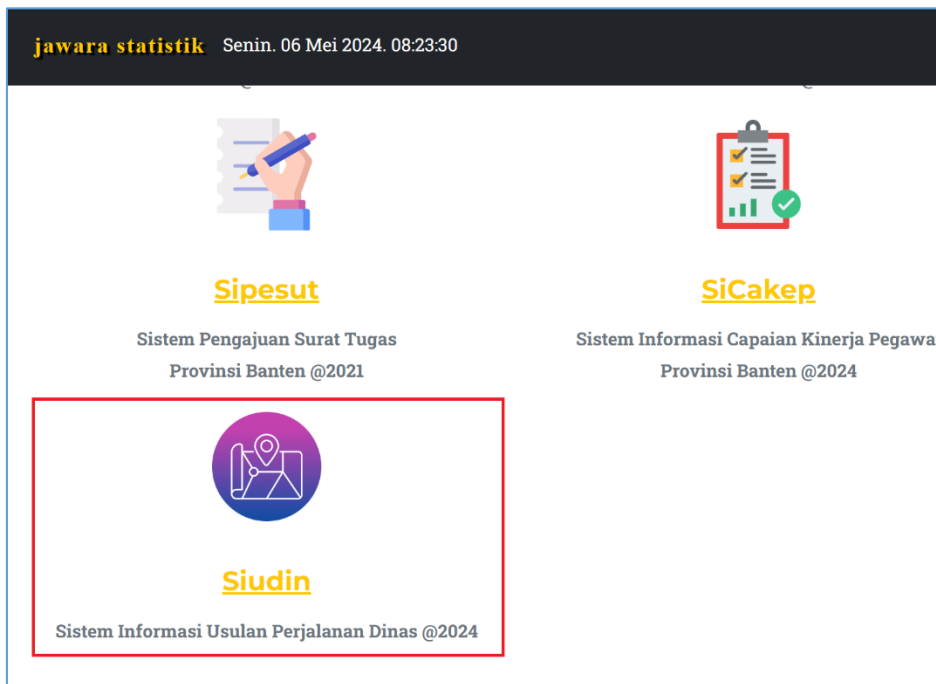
jawara statistik Senin. 06 Mei 2024. 08:23:30

Sipesut

Sistem Pengajuan Surat Tugas Provinsi Banten @2021

SiCakep

Sistem Informasi Capaian Kinerja Pegawa Provinsi Banten @2024

Siudin

Sistem Informasi Usulan Perjalanan Dinas @2024